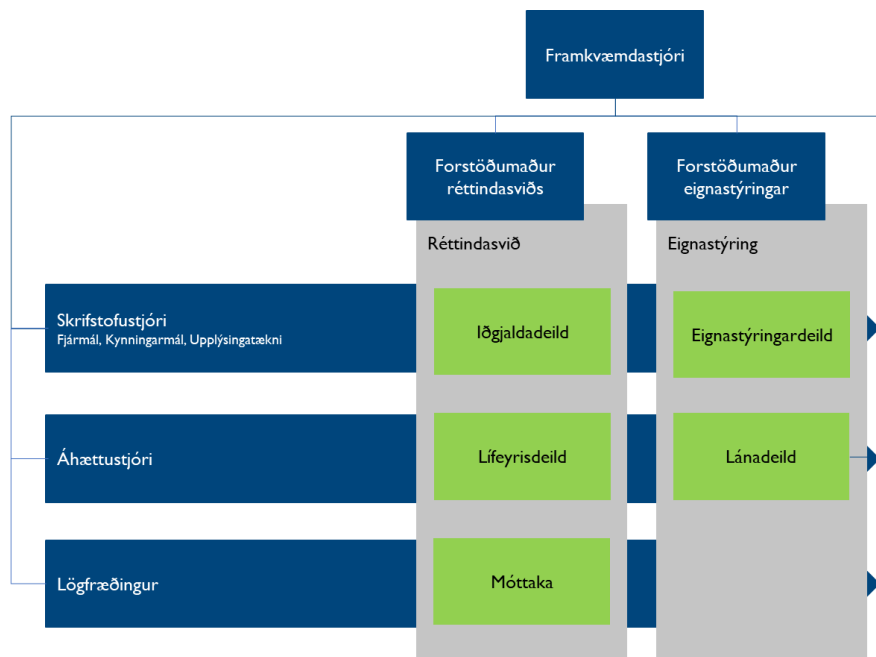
Framkvæmdastjóri

Forstöðumaður réttindasviðs

Forstöðumaður eignastýringar

Réttindasvið

Eignastýring

Skrifstofustjóri
Fjármál, Kynningarmál, Upplýsingatækni

Iðgjaldadeild

Eignastýringardeild

Áhættustjóri

Lífeyrisdeild

Lánadeild

Lögfræðingur

Móttaka